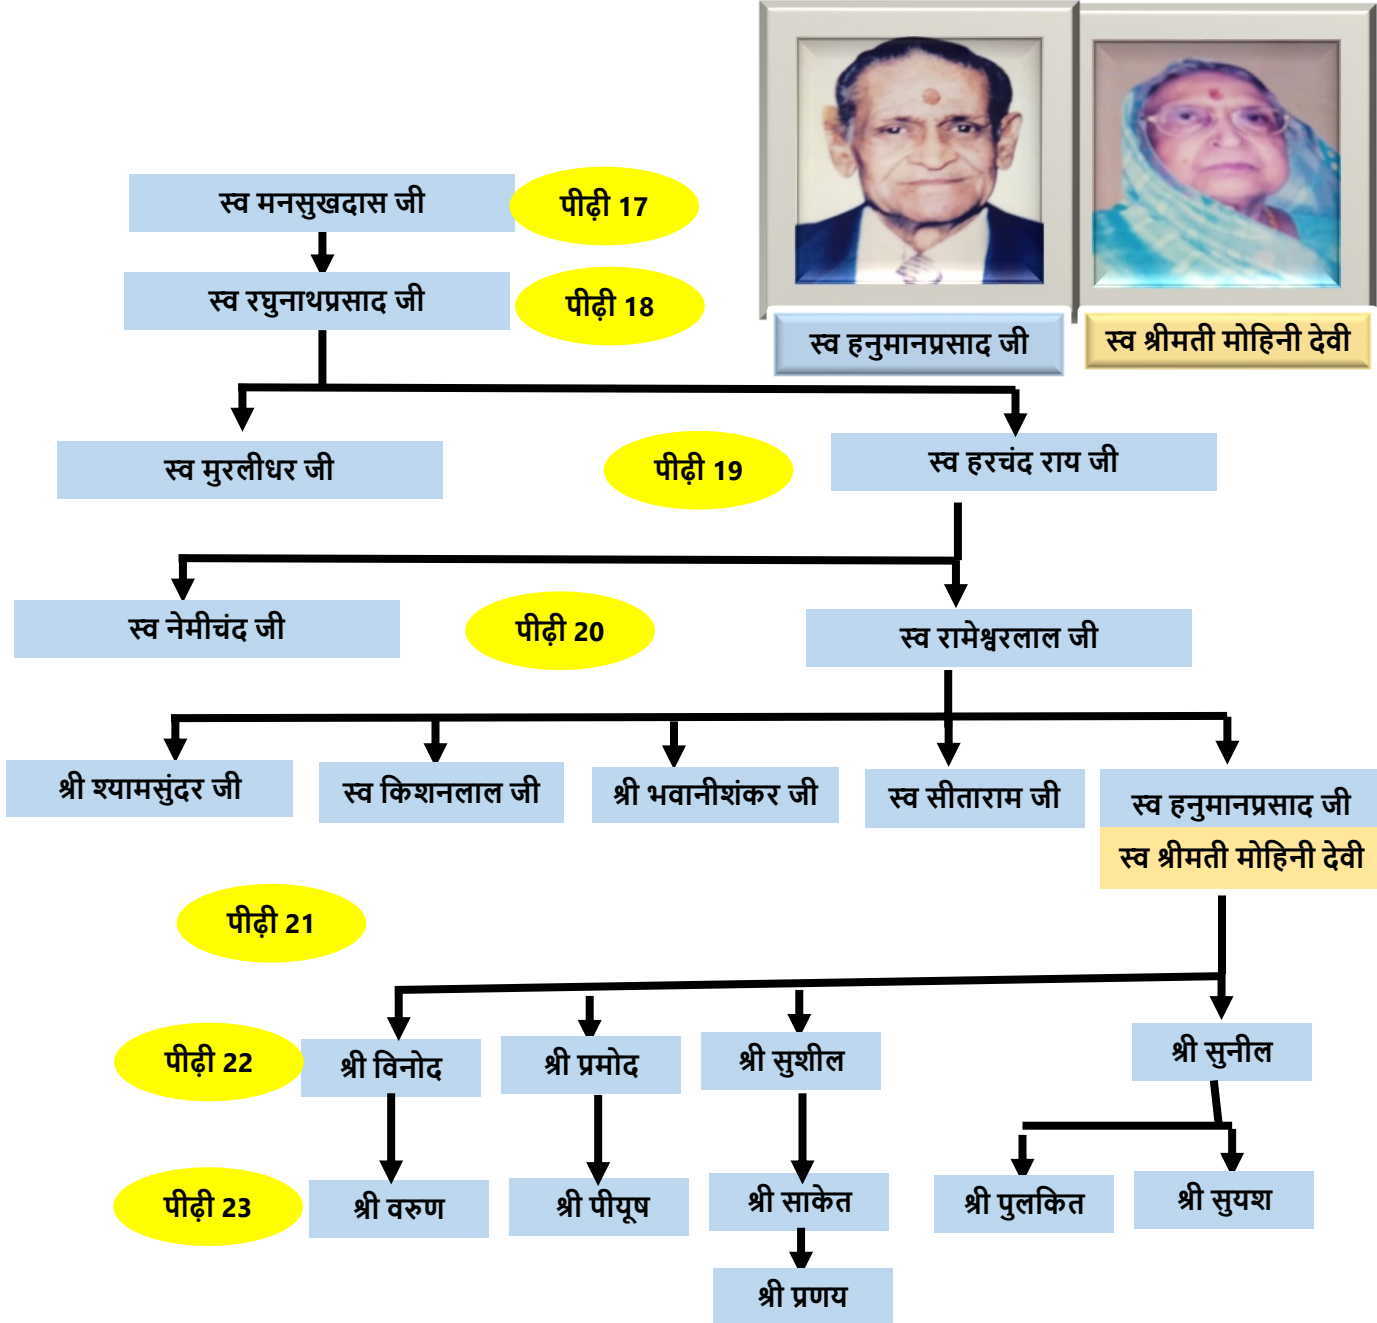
स्व हनुमानप्रसाद जी

स्व श्रीमती मोहिनी देवी

स्व मनसुखदास जी

पीढ़ी 17

स्व रघुनाथप्रसाद जी

पीढ़ी 18

स्व मुरलीधर जी

पीढ़ी 19

स्व हरचंद राय जी

स्व नेमीचंद जी

पीढ़ी 20

स्व रामेश्वरलाल जी

श्री श्यामसुंदर जी

स्व किशनलाल जी

श्री भवानीशंकर जी

स्व सीताराम जी

स्व हनुमानप्रसाद जी

स्व श्रीमती मोहिनी देवी

पीढ़ी 21

पीढ़ी 22

श्री विनोद

श्री प्रमोद

श्री सुशील

श्री सुनील

पीढ़ी 23

श्री वरुण

श्री पीयूष

श्री साकेत

श्री पुलकित

श्री सुयश

श्री प्रणय